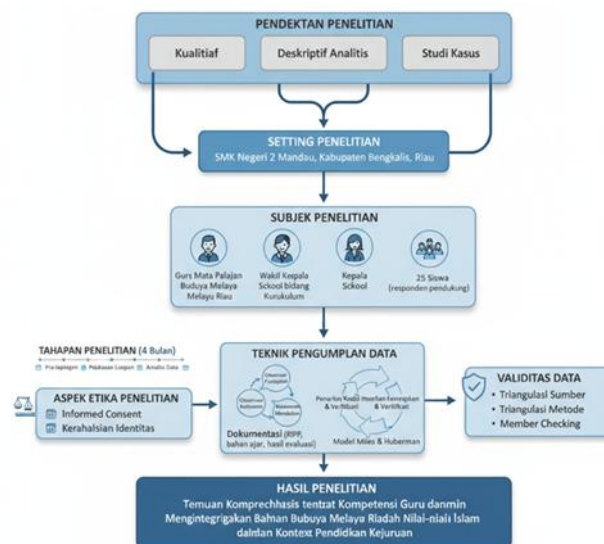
PENDEKTAN PENELITIAN

Kualitiaf

Deskriptif Analitis

Studi Kasus

SETTING PENELITIAN
SMK Negeri 2 Mandau, Kabupaten Bengkalis, Riau

SUBJEK PENELITIAN

Gurs Mata Palajan Buduya Melaya Melayu Riau

Wakil Kepala Sckool bidang Kurukulum

Kepala Sckool

25 Siswa (responden pendukung)

TAHAPAN PENELITIAN (4 Bulan)

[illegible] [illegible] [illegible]

ASPEK ETIKA PENELITIAN
Informed Consent
Kerahalsian Identitas

TEKNIK PENGUMPLAN DATA

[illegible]

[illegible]

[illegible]

Penarkan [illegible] & Verifikasi

Dokumentasi (RPP, bahan ajar, hasil evaluasi)

Model Miles & Huberman

VALIDITAS DATA
• Triangulasi Sumber
• Triangulasi Metode
• Member Checking

HASIL PENELITIAN
Temuan Komprechhasis tentzat Kompetensi Guru danmin Mengintegrigakan Bahan Bubuya Melaya Riadah Nilai-niali Islam dalnlan Kontext Pendidkan Kejuruan